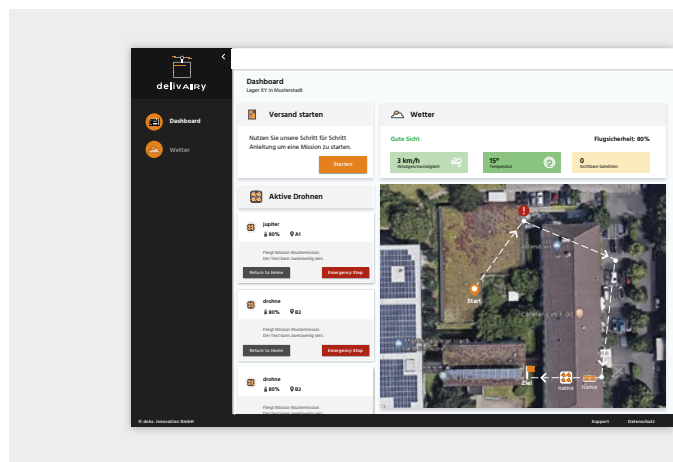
delivAIRY

Dashboard

Wetter

Dashboard
Lager XY in Musterstadt

Versand starten

Nutzen Sie unsere Schritt für Schritt Anleitung um eine Mission zu starten.

Starten

Aktive Drohnen

jupiter
80% A1
Fliegt Mission Mustermission. Der Text kann zweizeilig sein.
Return to Home
Emergency Stop

drohne
80% B2
Fliegt Mission Mustermission. Der Text kann zweizeilig sein.
Return to Home
Emergency Stop

drohne
80% B2
Fliegt Mission Mustermission. Der Text kann zweizeilig sein.

Wetter

Gute Sicht

Flugsicherheit: 80%

3 km/h
Windgeschwindigkeit

15°
Temperatur

0
Sichtbare Satelliten

Start

Ziel

name

name

© dobs. innovation GmbH

Support

Datenschutz